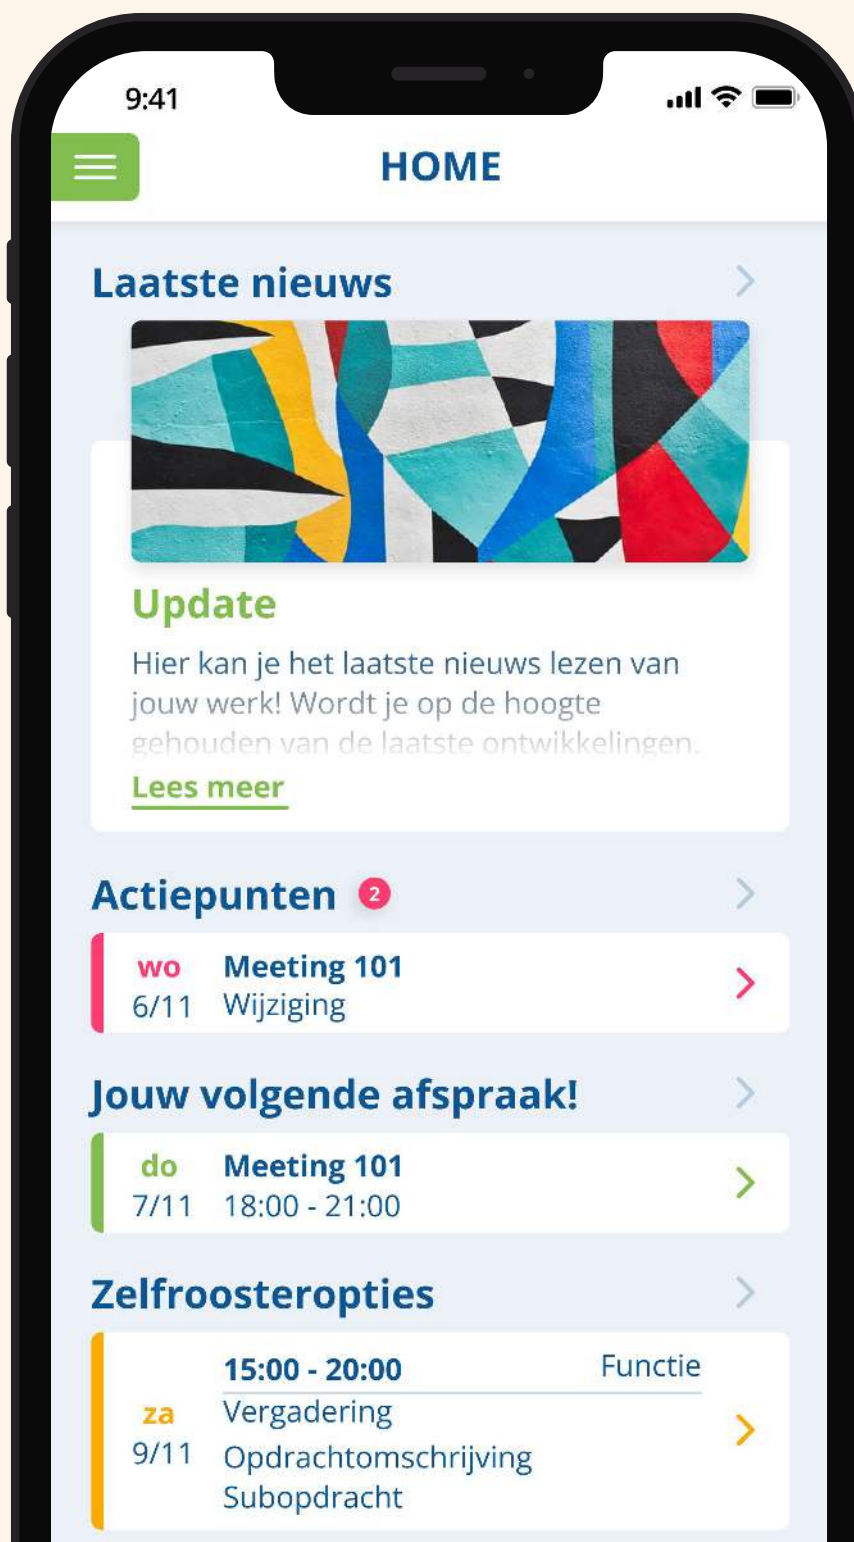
9:41

HOME

Laatste nieuws

Update

Hier kan je het laatste nieuws lezen van jouw werk! Wordt je op de hoogte gehouden van de laatste ontwikkelingen.

Lees meer

Actiepunten 2

wo 6/11 Meeting 101 Wijziging

Jouw volgende afspraak!

do 7/11 Meeting 101 18:00 - 21:00

Zelfroosteropties

za 9/11 15:00 - 20:00 Functie Vergadering Opdrachtomschrijving Subopdracht